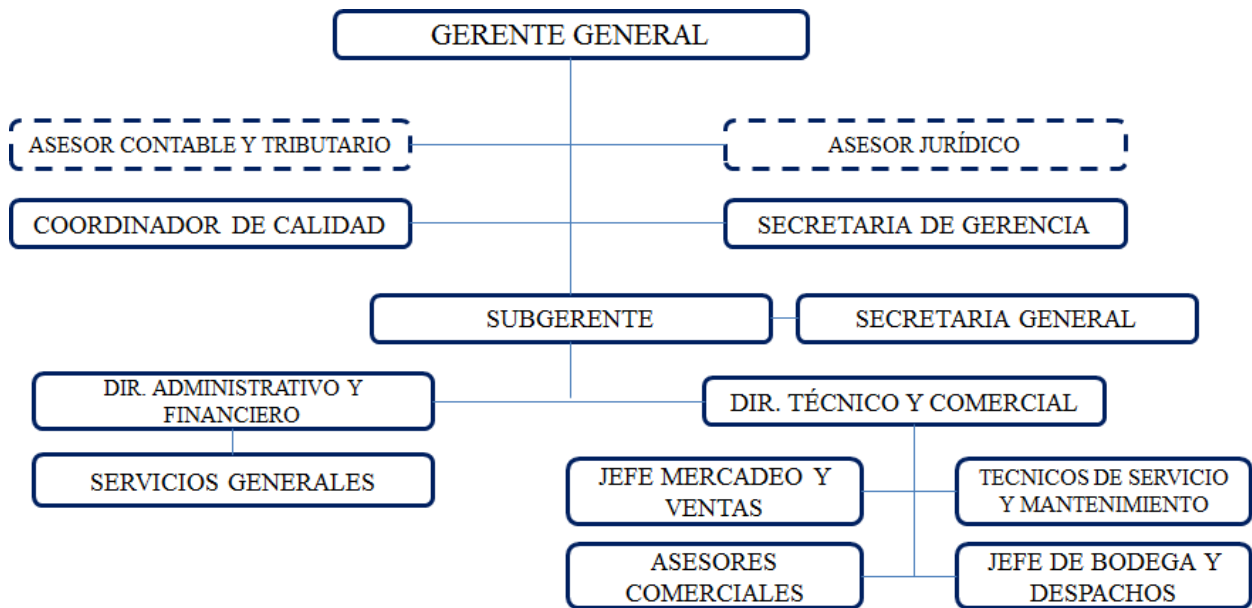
GERENTE GENERAL

ASESOR CONTABLE Y TRIBUTARIO

ASESOR JURÍDICO

COORDINADOR DE CALIDAD

SECRETARIA DE GERENCIA

SUBGERENTE

SECRETARIA GENERAL

DIR. ADMINISTRATIVO Y FINANCIERO

DIR. TÉCNICO Y COMERCIAL

SERVICIOS GENERALES

JEFE MERCADEO Y VENTAS

TECNICOS DE SERVICIO Y MANTENIMIENTO

ASESORES COMERCIALES

JEFE DE BODEGA Y DESPACHOS